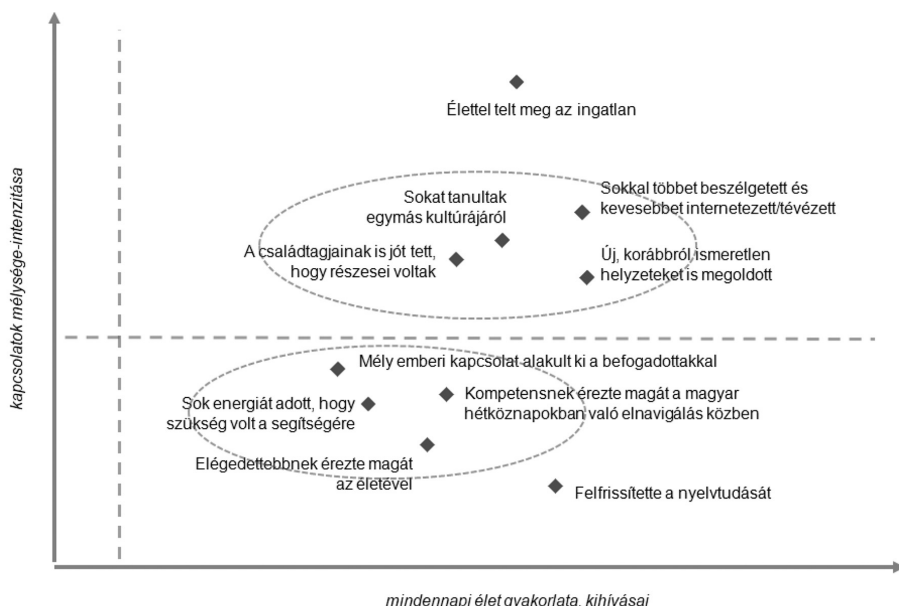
kapcsolatok mélysége-intenzitása

Élettel telt meg az ingatlan

Sokat tanultak egymás kultúrájáról

Sokkal többet beszélgetett és kevesebbet internetezett/tévézett

A családtagjainak is jót tett, hogy részesei voltak

Új, korábbról ismeretlen helyzeteket is megoldott

Mély emberi kapcsolat alakult ki a befogadottakkal

Sok energiát adott, hogy szükség volt a segítségére

Kompetensnek érezte magát a magyar hétköznapokban való elnavigálás közben

Elégedettebbnek érezte magát az életével

Felfrissítette a nyelvtudását

mindennapi élet gyakorlata, kihívásai